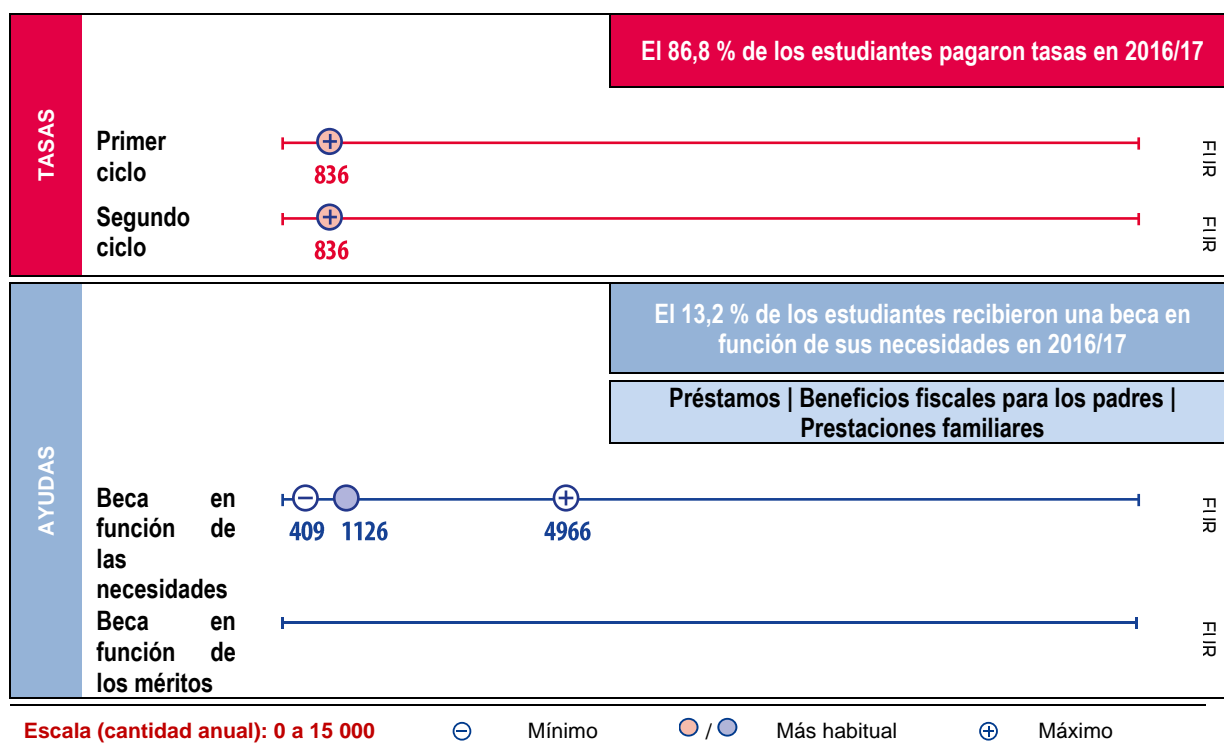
TASAS

El 86,8 % de los estudiantes pagaron tasas en 2016/17

Primer ciclo
836
FIIR

Segundo ciclo
836
FIIR

AYUDAS

El 13,2 % de los estudiantes recibieron una beca en función de sus necesidades en 2016/17

Préstamos | Beneficios fiscales para los padres | Prestaciones familiares

Beca en función de las necesidades
409 1126 4966
FIIR

Beca en función de los méritos
FIIR

Escala (cantidad anual): 0 a 15 000 Mínimo / Más habitual Máximo